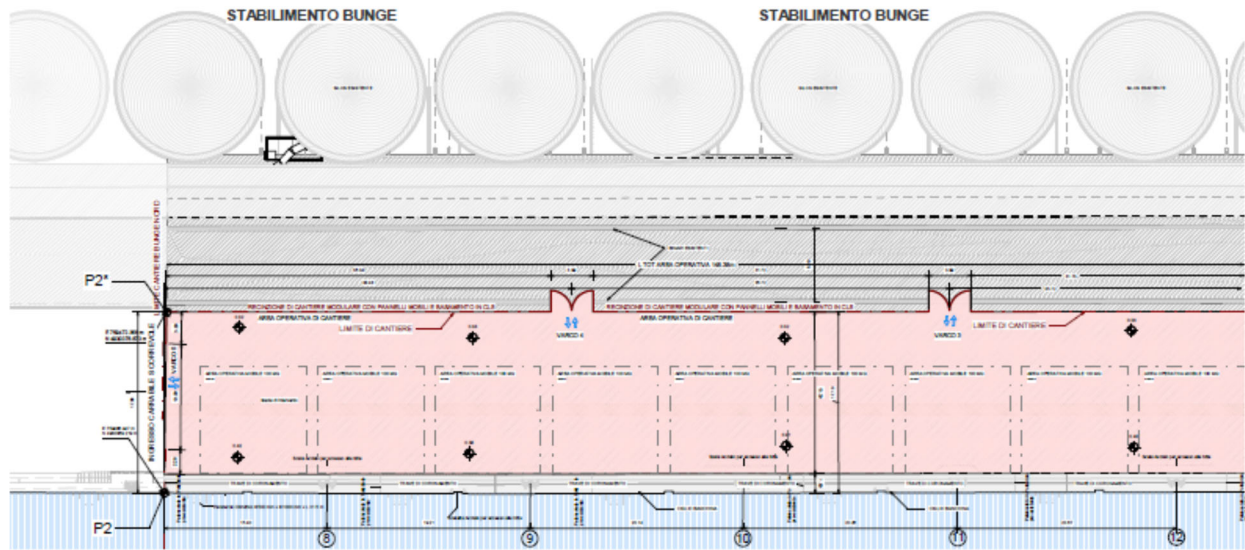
STABILIMENTO BUNGE

STABILIMENTO BUNGE

P2*

P2

RECINZIONE DI CANTIERE MODULARE CON PANNELLI MOBILI E BASAMENTO IN CLS

RECINZIONE DI CANTIERE MODULARE CON PANNELLI MOBILI E BASAMENTO IN CLS

AREA OPERATIVA DI CANTIERE

AREA OPERATIVA DI CANTIERE

LIMITE DI CANTIERE

LIMITE DI CANTIERE

VARCO 4

VARCO 5

VARCO 3

INGRESSO CARRABILE SCORREVOLE

8

9

10

11

12